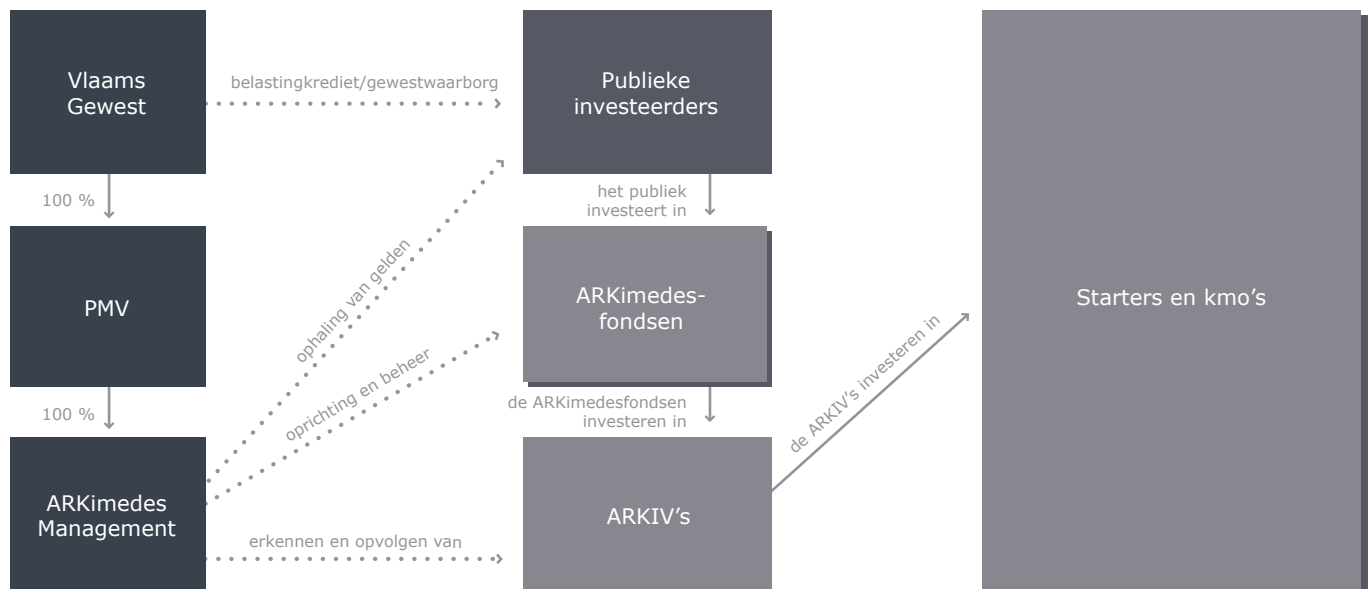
Vlaams Gewest

belastingkrediet/gewestwaarborg

Publieke investeerders

100 %

het publiek investeert in

PMV

ophaling van gelden

ARKimedes-fondsen

oprichting en beheer

Starters en kmo's

100 %

de ARKimedesfondsen investeren in

de ARKIV's investeren in

ARKimedes Management

erkennen en opvolgen van

ARKIV's